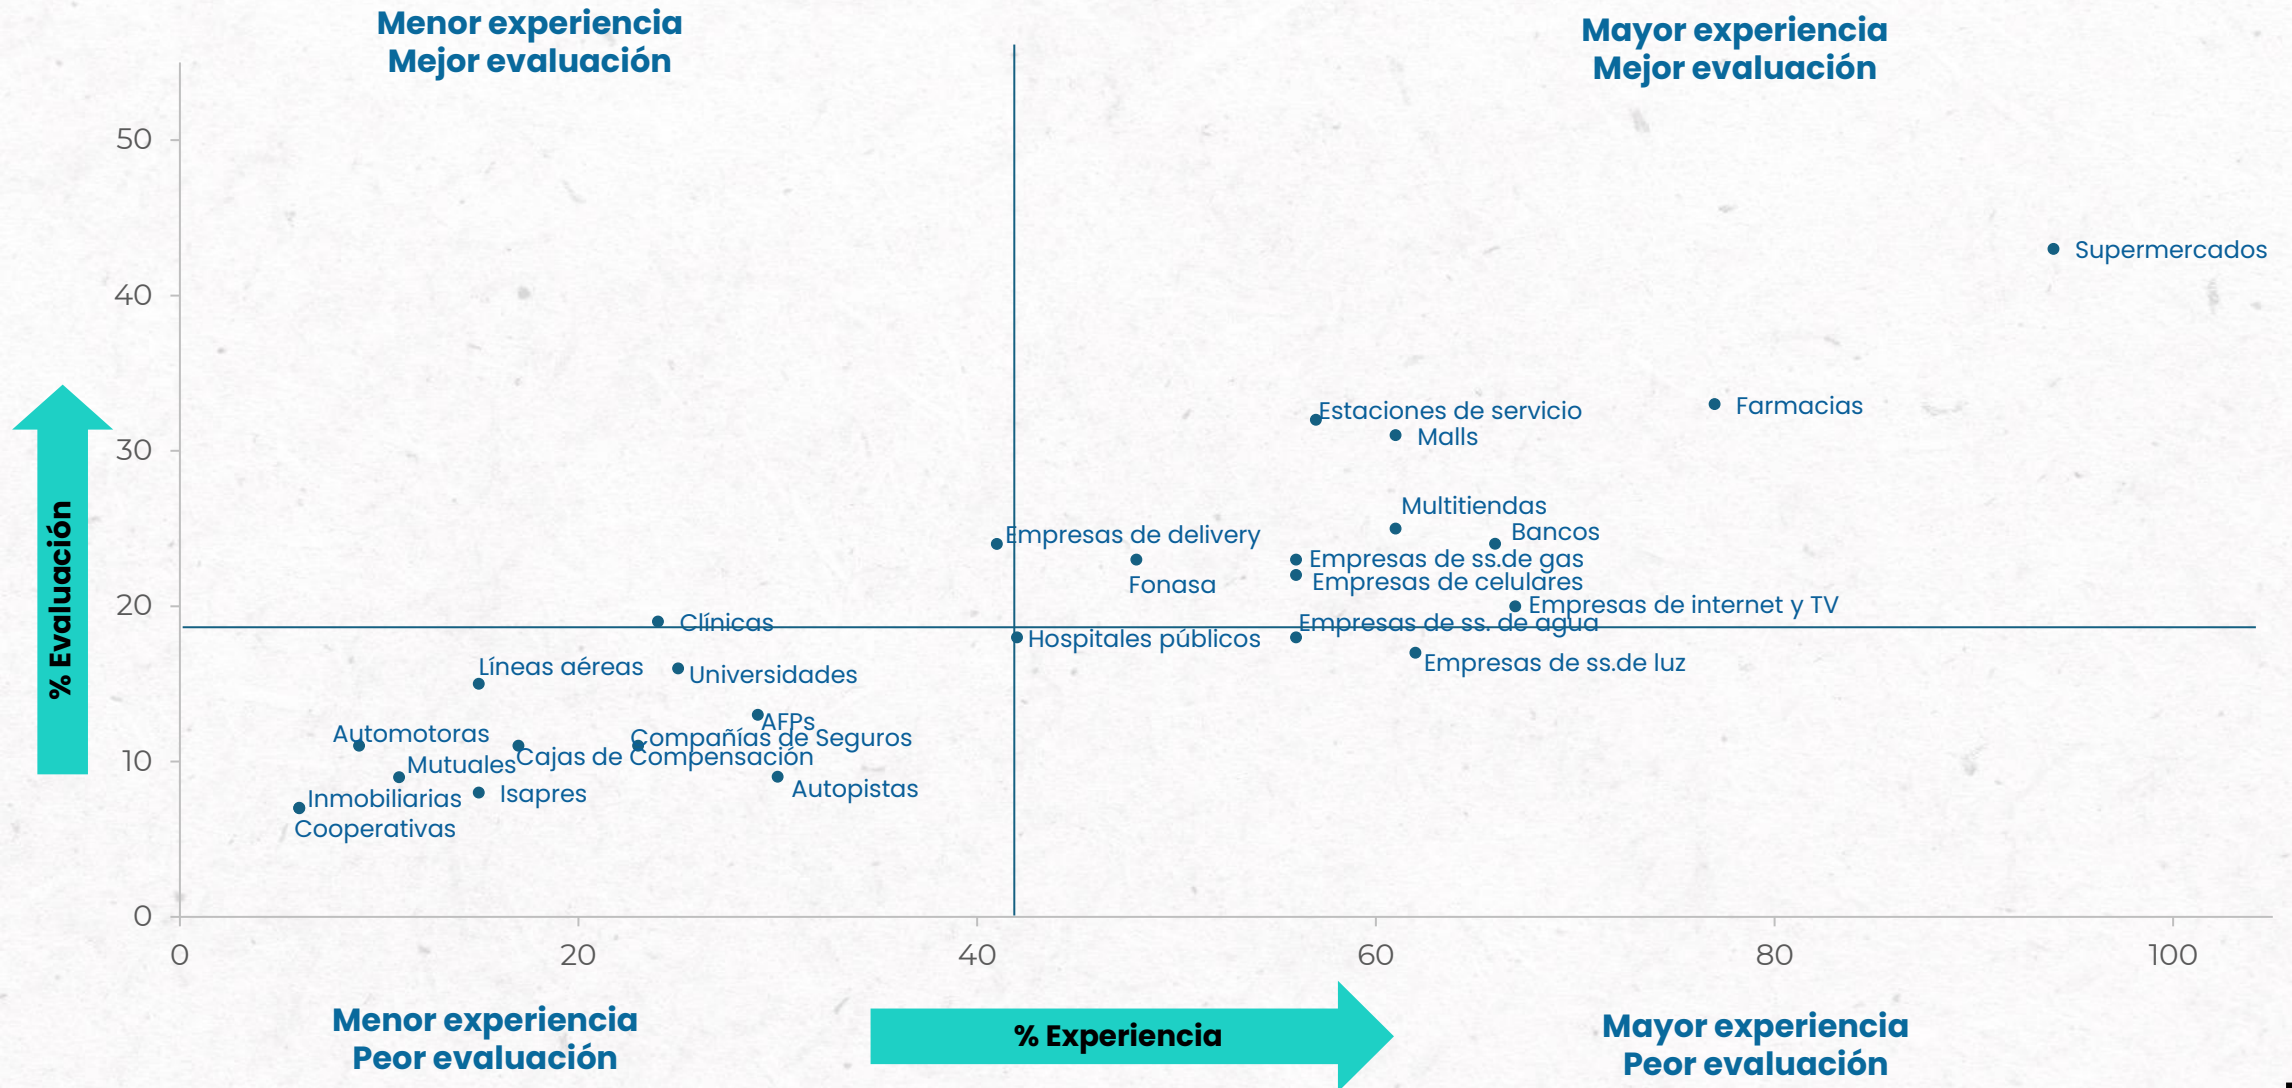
Menor experiencia
Mejor evaluación

Mayor experiencia
Mejor evaluación

% Evaluación

50
40
30
20
10
0

Supermercados
Estaciones de servicio
Farmacias
Malls
Multitiendas
Bancos
Empresas de delivery
Fonasa
Empresas de ss.de gas
Empresas de celulares
Empresas de internet y TV
Clínicas
Hospitales públicos
Empresas de ss. de agua
Empresas de ss.de luz
Líneas aéreas
Universidades
AFPs
Automotoras
Compañías de Seguros
Cajas de Compensación
Mutuales
Autopistas
Inmobiliarias
Isapres
Cooperativas

0
20
40
60
80
100

Menor experiencia
Peor evaluación

% Experiencia

Mayor experiencia
Peor evaluación